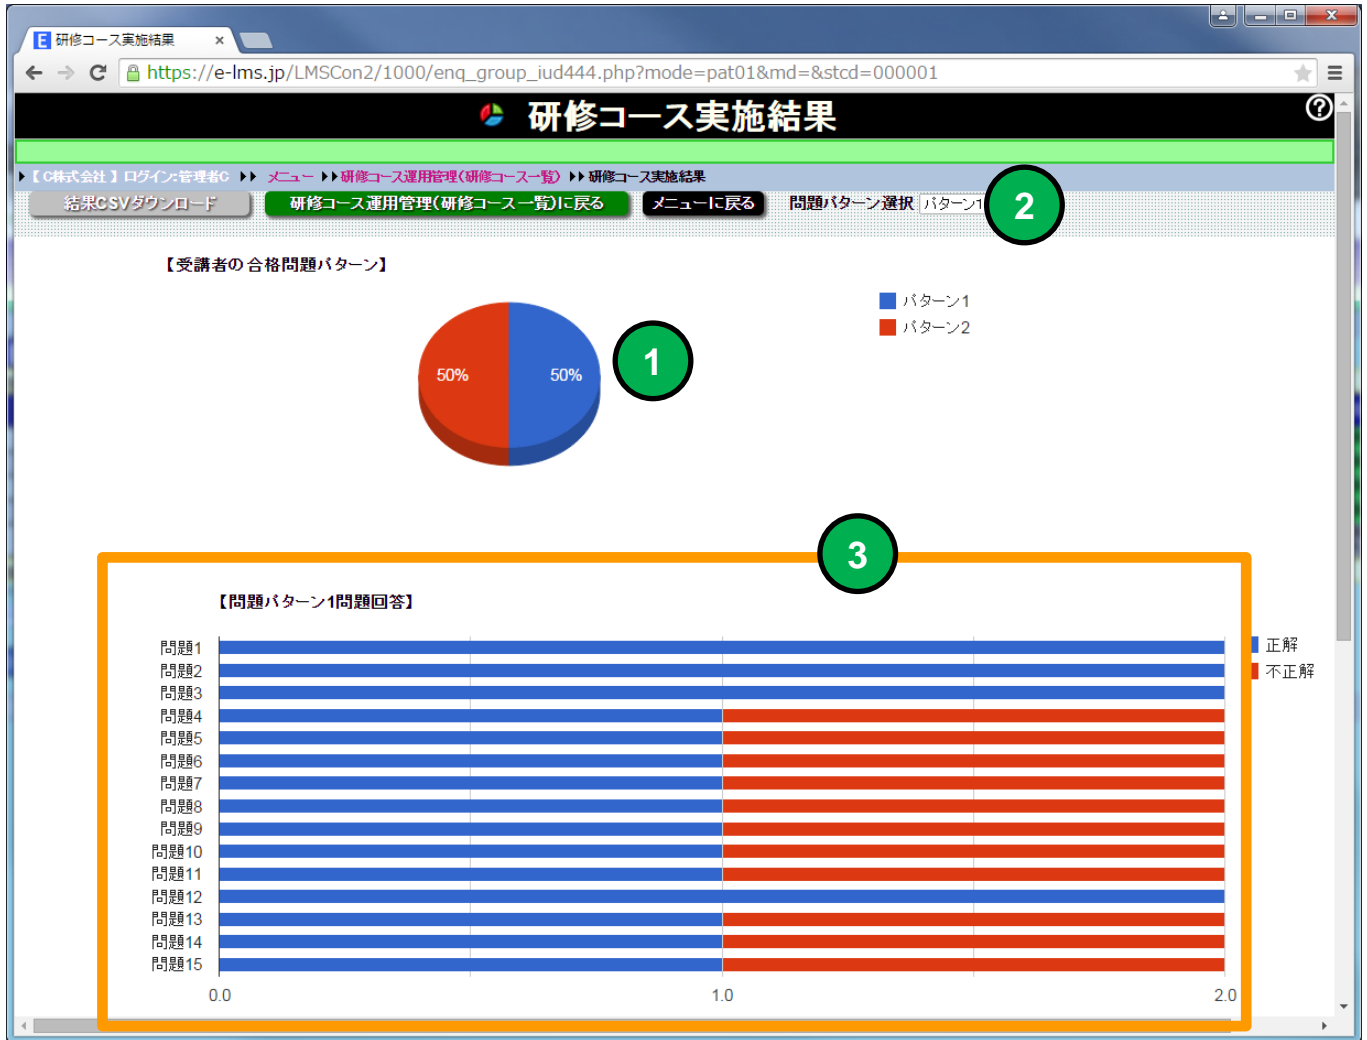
研修コース実施結果 ×

https://e-lms.jp/LMSCon2/1000/enq_group_iud444.php?mode=pat01&md=&stcd=000001

研修コース実施結果

【C株式会社】ログイン:管理者C ▸▸ メニュー ▸▸ 研修コース運用管理(研修コース一覧) ▸▸ 研修コース実施結果

結果CSVダウンロード　研修コース運用管理(研修コース一覧)に戻る　メニューに戻る　問題パターン選択 パターン1

2

【受講者の合格問題パターン】

50%　50%

1

パターン1
パターン2

3

【問題パターン1問題回答】

問題1
問題2
問題3
問題4
問題5
問題6
問題7
問題8
問題9
問題10
問題11
問題12
問題13
問題14
問題15

0.0　1.0　2.0

正解
不正解